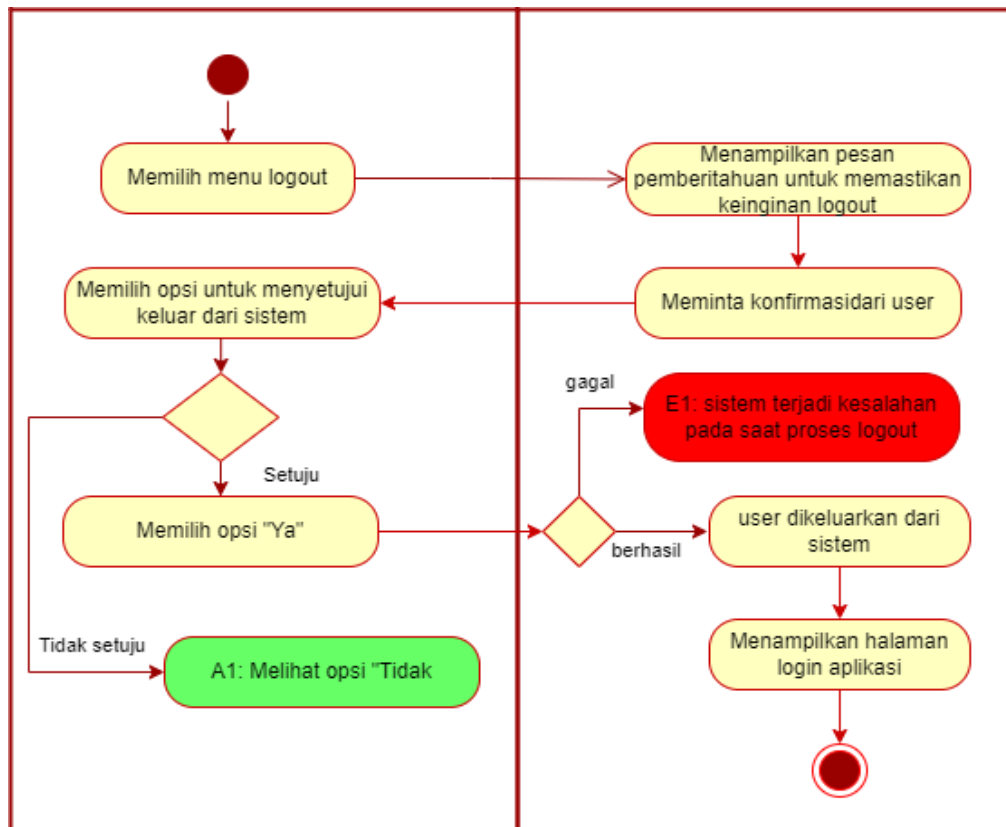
Memilih menu logout

Menampilkan pesan pemberitahuan untuk memastikan keinginan logout

Memilih opsi untuk menyetujui keluar dari sistem

Meminta konfirmasidari user

gagal

E1: sistem terjadi kesalahan pada saat proses logout

Setuju

Memilih opsi "Ya"

user dikeluarkan dari sistem

berhasil

Tidak setuju

A1: Melihat opsi "Tidak

Menampilkan halaman login aplikasi